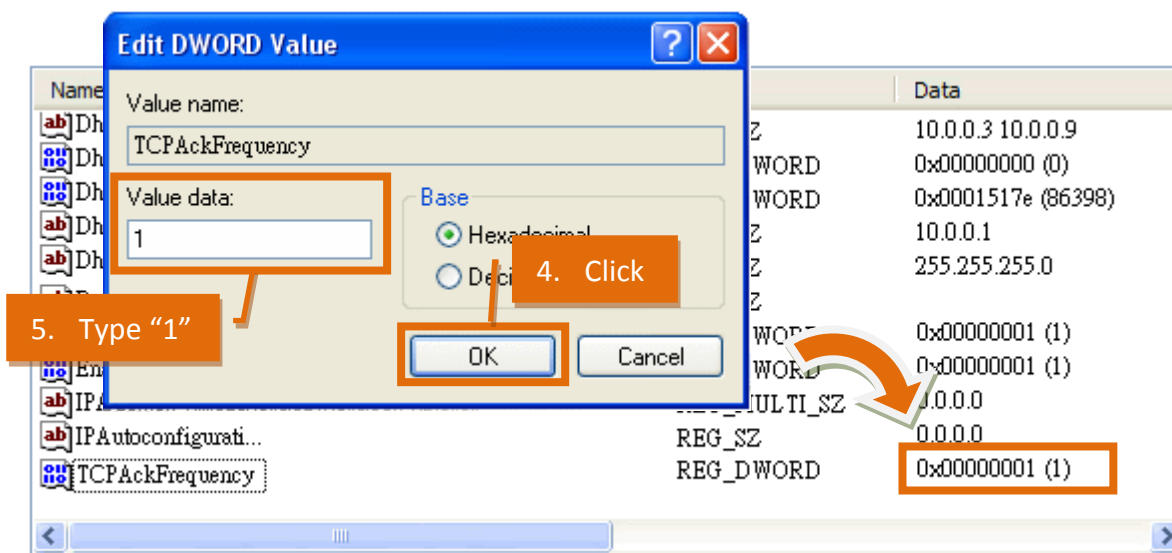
Edit DWORD Value

?

Value name:

TCPAckFrequency

Value data:

1

Base

Hexadecimal

Deci

4. Click

5. Type “1”

OK

Cancel

Name

Data

Dh

Z

10.0.0.3 10.0.0.9

Dh

WORD

0x00000000 (0)

Dh

WORD

0x0001517e (86398)

Dh

Z

10.0.0.1

Dh

Z

255.255.255.0

Z

WORD

0x00000001 (1)

En

WORD

0x00000001 (1)

IP

ULTI_SZ

0.0.0

IPAutoconfigurati...

REG_SZ

0.0.0.0

TCPAckFrequency

REG_DWORD

0x00000001 (1)